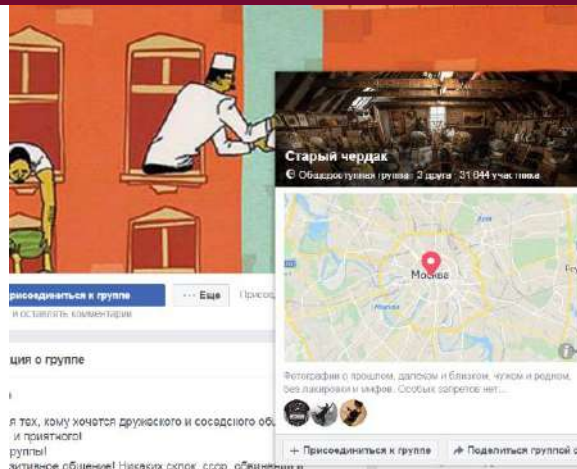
Старый чердак
Общедоступная группа · 3 друга · 31 844 участника

Москва

Фотографии о прошлом, далеком и близком, чужом и родном, без лакировки и мифов. Особых запретов нет...

+ Присоединиться к группе
Поделиться группой

рисоединиться к группе
··· Еще
Присоед
и оставлять комментарии

ция о группе

я тех, кому хочется дружеского и соседского об
и приятного!
группы!
зитивное общение! Никаких склок, ссор, обвинений и